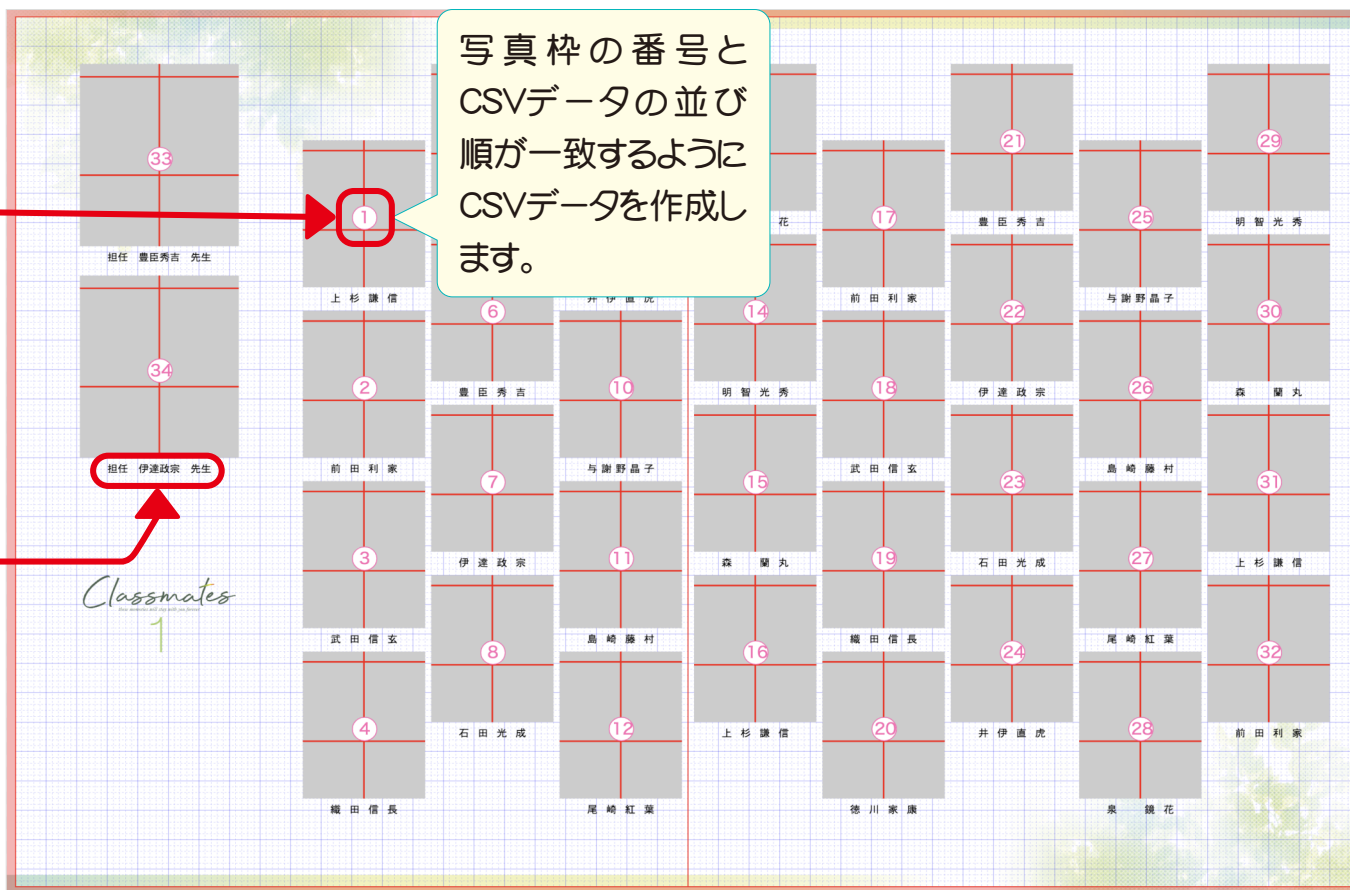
写真枠の番号とCSVデータの並び順が一致するようにCSVデータを作成します。

33
担任 豊臣秀吉 先生

34
担任 伊達政宗 先生

Classmates
Your memories will stay with you forever
1

1
上 杉 謙 信
2
前 田 利 家
3
武 田 信 玄
4
織 田 信 長

6
豊 臣 秀 吉
7
伊 達 政 宗
8
石 田 光 成

井 伊 直 虎
10
与 謝 野 晶 子
11
島 崎 藤 村
12
尾 崎 紅 葉

花
14
明 智 光 秀
15
森 蘭 丸
16
上 杉 謙 信

17
前 田 利 家
18
武 田 信 玄
19
織 田 信 長
20
徳 川 家 康

21
豊 臣 秀 吉
22
伊 達 政 宗
23
石 田 光 成
24
井 伊 直 虎

25
与 謝 野 晶 子
26
島 崎 藤 村
27
尾 崎 紅 葉
28
泉 鏡 花

29
明 智 光 秀
30
森 蘭 丸
31
上 杉 謙 信
32
前 田 利 家